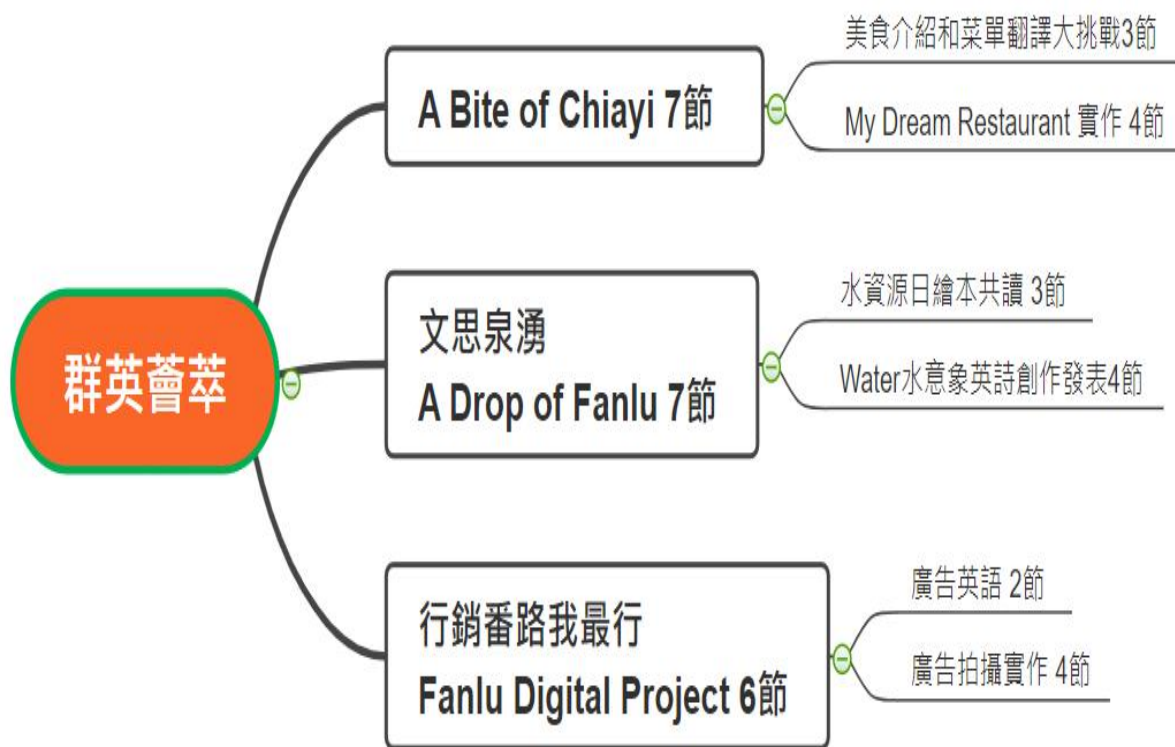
群英薈萃

A Bite of Chiayi 7節

美食介紹和菜單翻譯大挑戰3節

My Dream Restaurant 實作 4節

文思泉湧
A Drop of Fanlu 7節

水資源日繪本共讀 3節

Water水意象英詩創作發表4節

行銷番路我最行
Fanlu Digital Project 6節

廣告英語 2節

廣告拍攝實作 4節